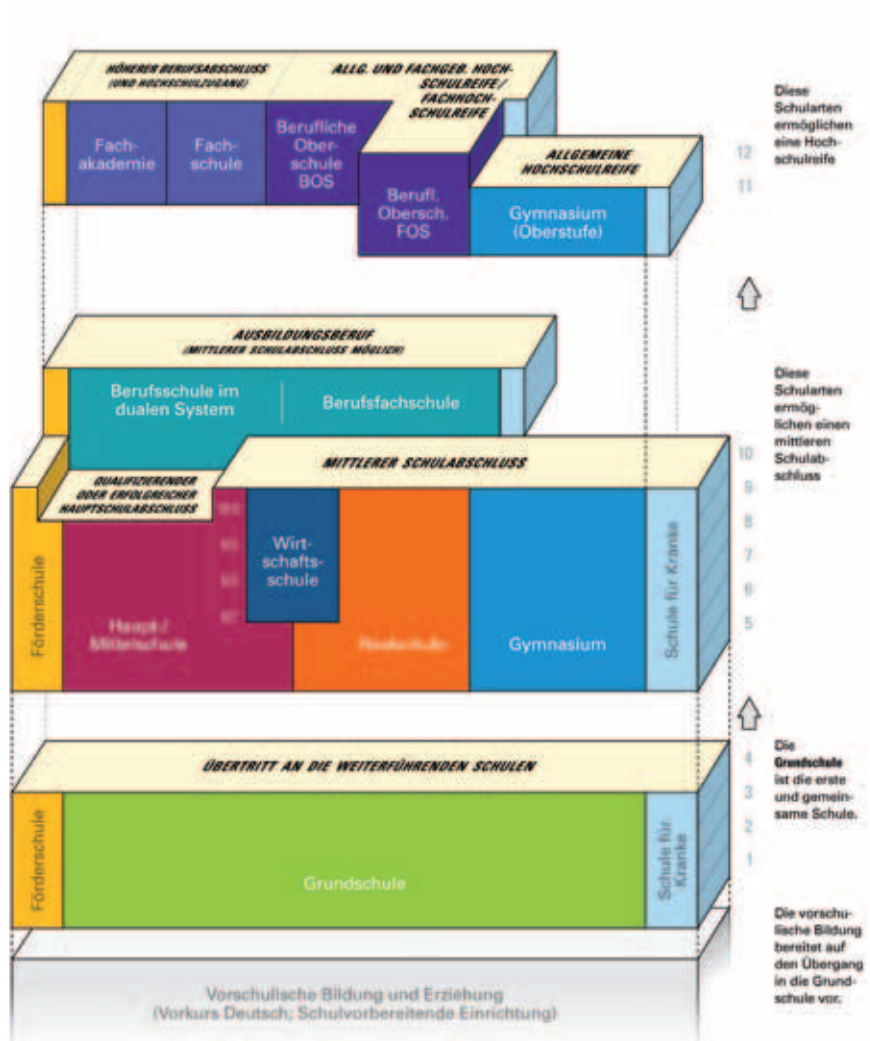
HÖHERER BERUFSABSCHLUSS (UND HOCHSCHULZUGANG)

ALLG. UND FACHGEB. HOCHSCHULREIFE / FACHHOCHSCHULREIFE

Fachakademie

Fachschule

Berufliche Oberschule BOS

Berufl. Obersch. FOS

ALLGEMEINE HOCHSCHULREIFE

Gymnasium (Oberstufe)

12

11

Diese Schularten ermöglichen eine Hochschulreife

AUSBILDUNGSBERUF (MITTLERER SCHULABSCHLUSS MÖGLICH)

Berufsschule im dualen System

Berufsfachschule

Diese Schularten ermöglichen einen mittleren Schulabschluss

QUALIFIZIERENDER ODER ERFOLGREICHER HAUPTSCHULABSCHLUSS

MITTLERER SCHULABSCHLUSS

10

9

8

7

6

5

Förderschule

Haupt-/ Mittelschule

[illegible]

Wirtschaftsschule

Realschule

Gymnasium

Schule für Kranke

ÜBERTRITT AN DIE WEITERFÜHRENDEN SCHULEN

4

3

2

1

Die Grundschule ist die erste und gemeinsame Schule.

Förderschule

Grundschule

Schule für Kranke

Die vorschulische Bildung bereitet auf den Übergang in die Grundschule vor.

Vorschulische Bildung und Erziehung (Vorkurs Deutsch; Schulvorbereitende Einrichtung)